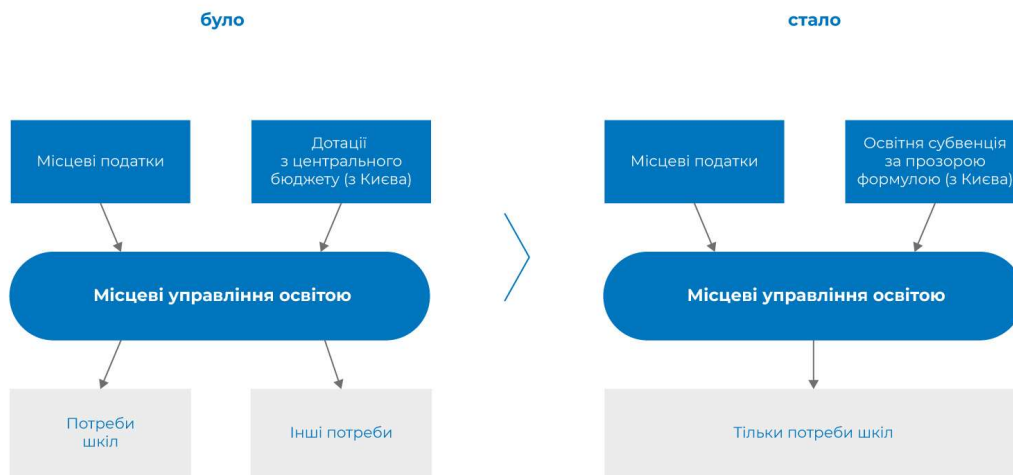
було

стало

Місцеві податки

Дотації з центрального бюджету (з Києва)

Місцеві управління освітою

Потреби шкіл

Інші потреби

Місцеві податки

Освітня субвенція за прозорою формулою (з Києва)

Місцеві управління освітою

Тільки потреби шкіл